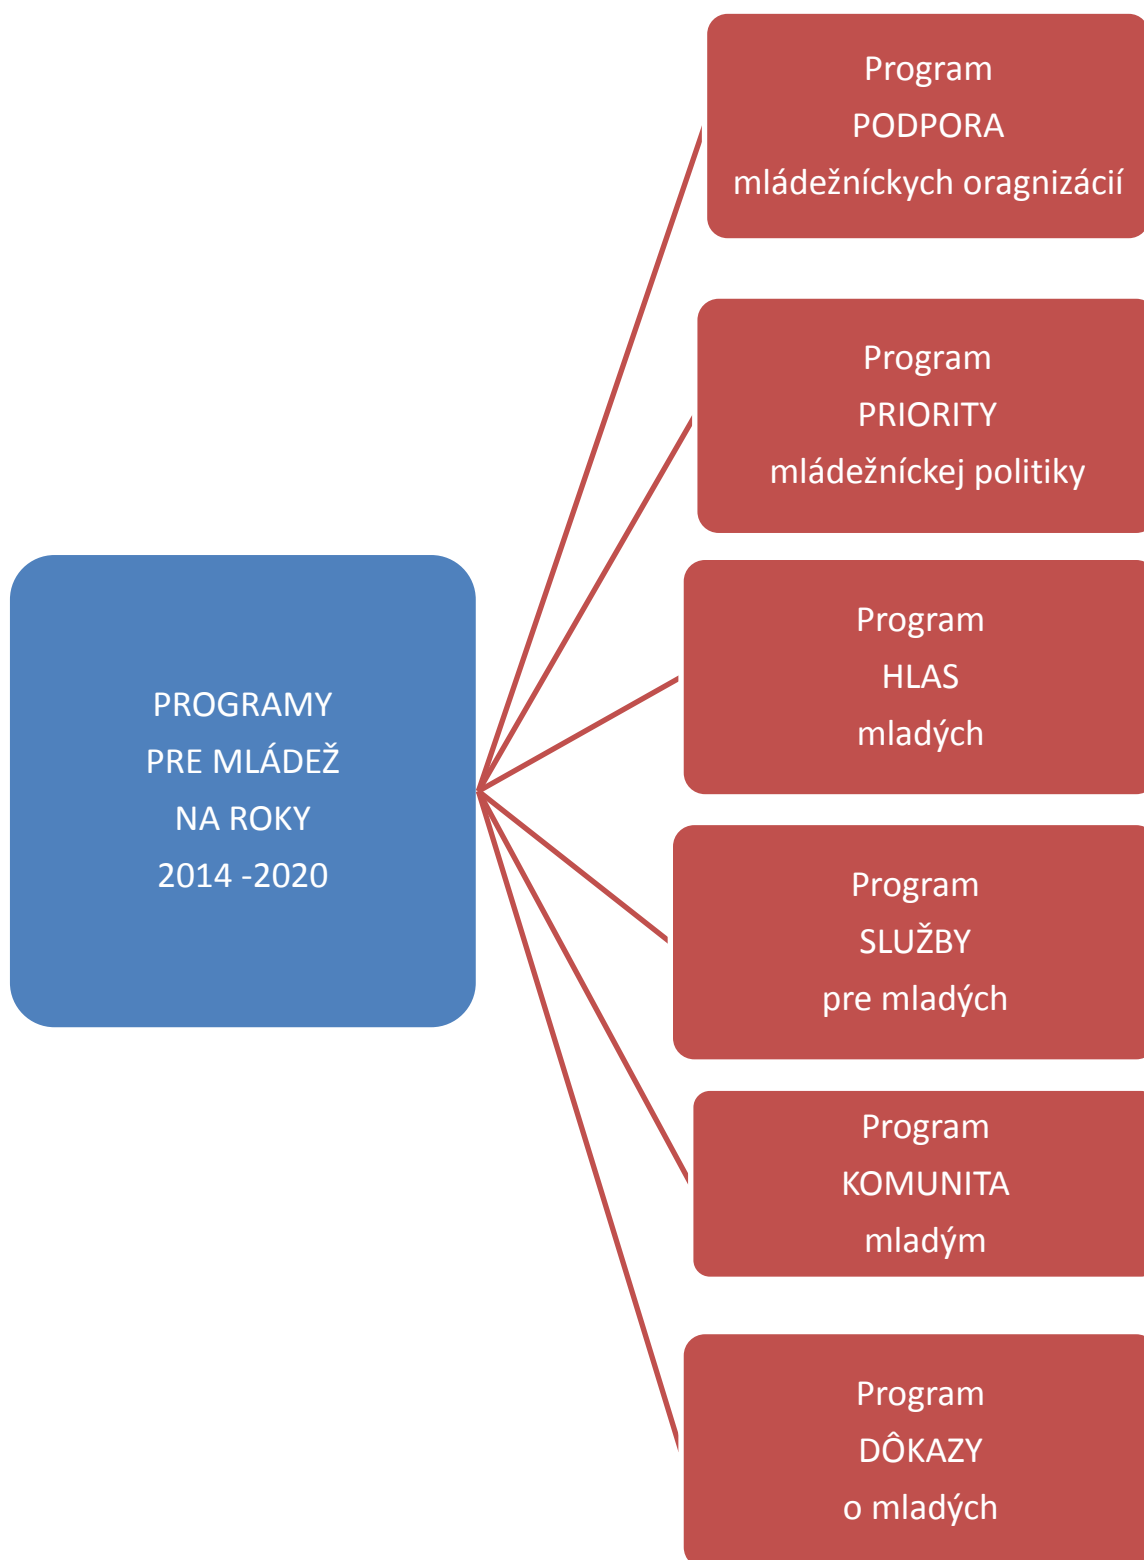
PROGRAMY
PRE MLÁDEŽ
NA ROKY
2014 -2020

Program
PODPORA
mládežníckych oragnizácií

Program
PRIORITY
mládežníckej politiky

Program
HLAS
mladých

Program
SLUŽBY
pre mladých

Program
KOMUNITA
mladým

Program
DÔKAZY
o mladých